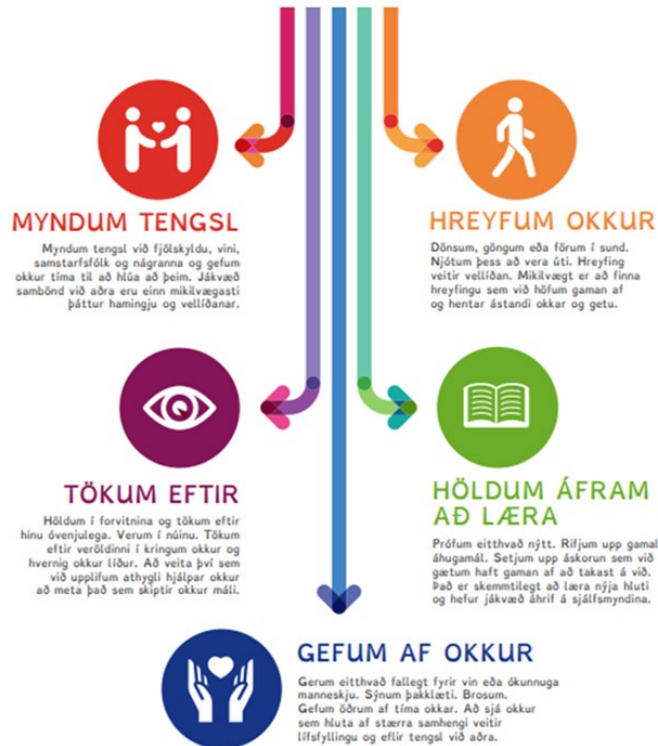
MYNDUM TENGSL

Myndum tengsl við fjölskyldu, vini, samstarfsfólk og nágranna og gefum okkur tíma til að hlúa að þeim. Jákvæð sambönd við aðra eru einn mikilvægasti þáttur hamingju og vellíðanar.

HREYFUM OKKUR

Dönsum, göngum eða förum í sund. Njótum þess að vera úti. Hreyfing veitir vellíðan. Mikilvægt er að finna hreyfingu sem við höfum gaman af og hentar ástandi okkar og getu.

TÖKUM EFTIR

Höldum í forvitnina og tökum eftir hinu óvenjulega. Verum í núinu. Tökum eftir veröldinni í kringum okkur og hvernig okkur líður. Að veita því sem við upplifum athygli hjálpar okkur að meta það sem skiptir okkur máli.

HÖLDUM ÁFRAM AÐ LÆRA

Prófum eitthvað nýtt. Rifjum upp gamal áhugamál. Setjum upp áskorun sem við gætum haft gaman af að takast á við. Það er skemmtilegt að læra nýja hluti og hefur jákvæð áhrif á sjálfsmyndina.

GEFUM AF OKKUR

Gerum eitthvað fallegt fyrir vin eða ókunnuga manneskju. Sýnum þakklæti. Brosum. Gefum öðrum af tíma okkar. Að sjá okkur sem hluta af stærra samhengi veitir lífsfyllingu og eflir tengsl við aðra.